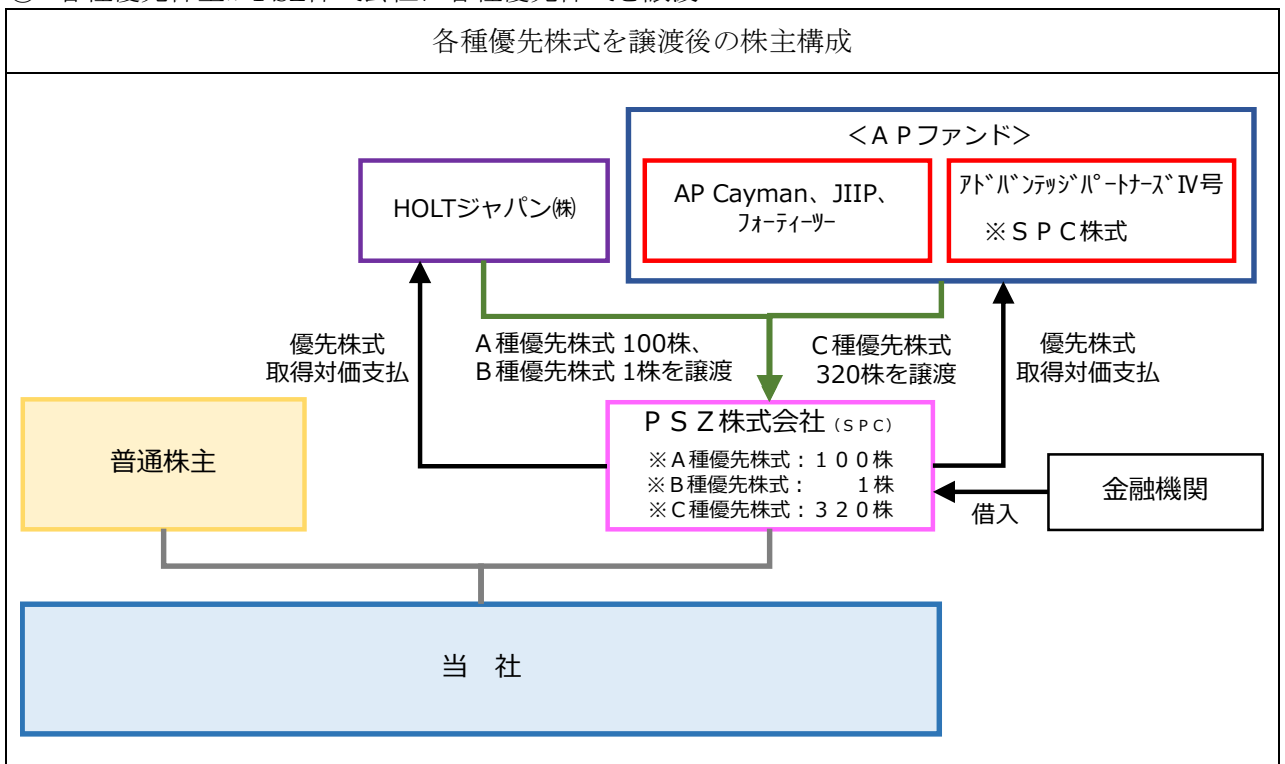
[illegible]

各種優先株式を譲渡後の株主構成

<ＡＰファンド>

HOLTジャパン㈱

AP Cayman、JIIP、フォーティーツー

ｱﾄﾞﾊﾞﾝﾃｯｼﾞﾊﾟｰﾄﾅｰｽﾞⅣ号
※ＳＰＣ株式

優先株式
取得対価支払

Ａ種優先株式 100株、
Ｂ種優先株式 1株を譲渡

Ｃ種優先株式
320株を譲渡

優先株式
取得対価支払

普通株主

ＰＳＺ株式会社（ＳＰＣ）
※Ａ種優先株式：１００株
※Ｂ種優先株式：　　１株
※Ｃ種優先株式：３２０株

借入

金融機関

当　社